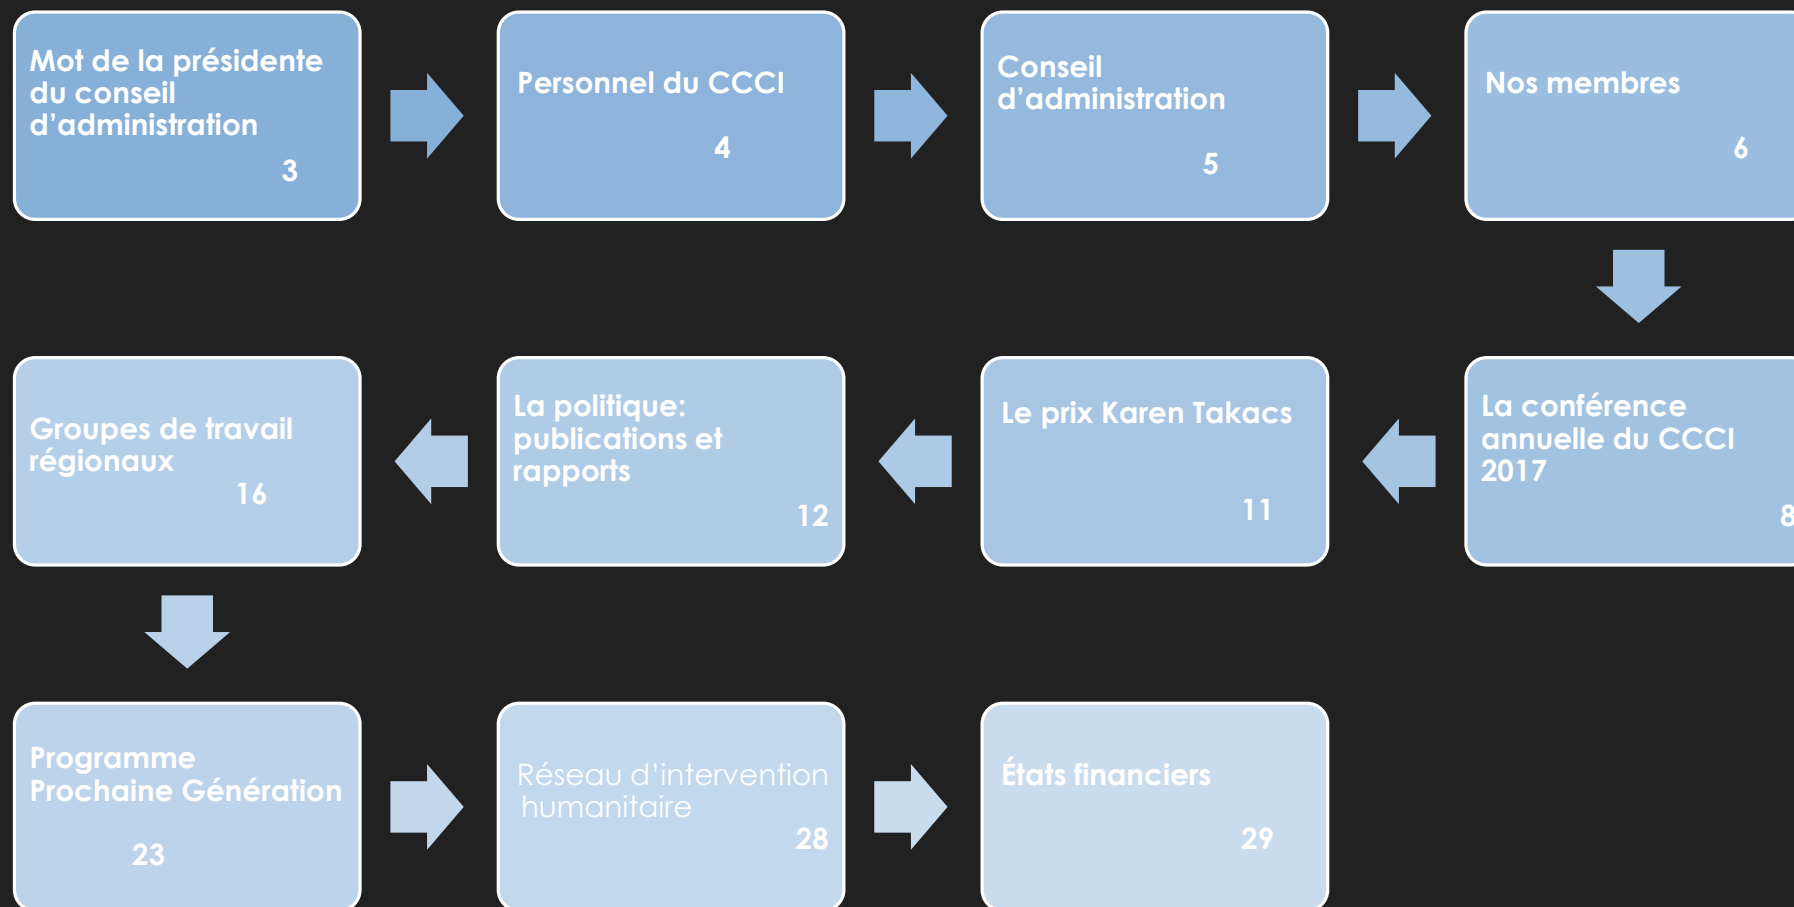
Mot de la présidente du conseil d'administration 3

Personnel du CCCI 4

Conseil d'administration 5

Nos membres 6

La conférence annuelle du CCCI 2017 8

Le prix Karen Takacs 11

La politique: publications et rapports 12

Groupes de travail régionaux 16

Programme Prochaine Génération 23

Réseau d'intervention humanitaire 28

États financiers 29